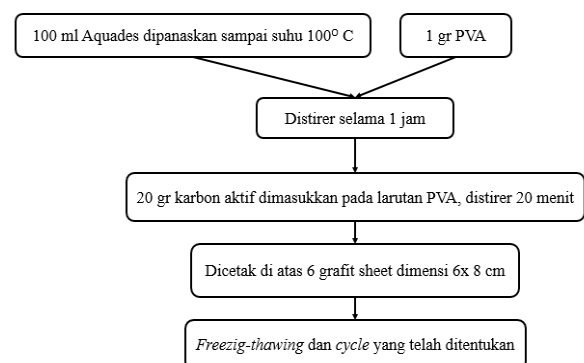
100 ml Aquades dipanaskan sampai suhu $100^{O}$ C

1 gr PVA

Distirer selama 1 jam

20 gr karbon aktif dimasukkan pada larutan PVA, distirer 20 menit

Dicetak di atas 6 grafit sheet dimensi 6x 8 cm

Freezig-thawing dan cycle yang telah ditentukan